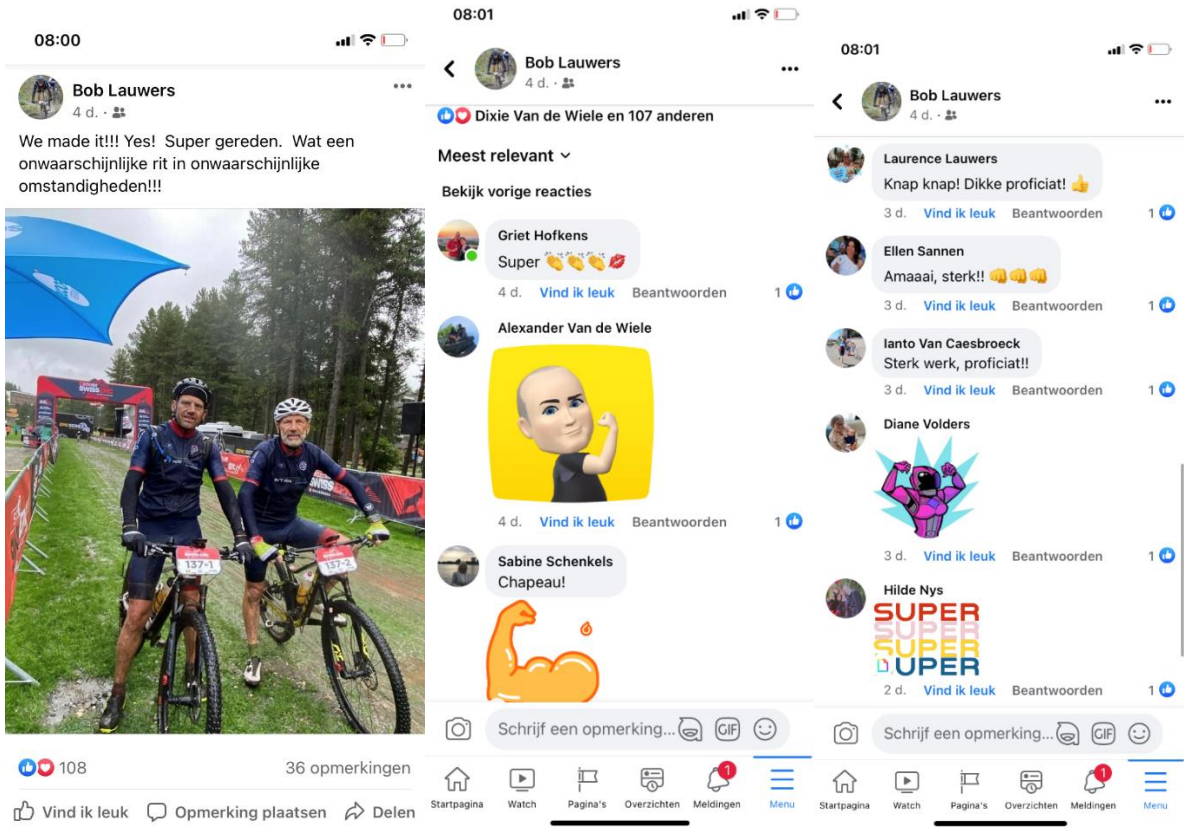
08:00

Bob Lauwers
4 d. ·

We made it!!! Yes! Super gereden. Wat een onwaarschijnlijke rit in onwaarschijnlijke omstandigheden!!!

137-1 137-2

108 36 opmerkingen

Vind ik leuk Opmerking plaatsen Delen

08:01

Bob Lauwers
4 d. ·

Dixie Van de Wiele en 107 anderen

Meest relevant

Bekijk vorige reacties

Griet Hofkens
Super
4 d. Vind ik leuk Beantwoorden 1

Alexander Van de Wiele
4 d. Vind ik leuk Beantwoorden 1

Sabine Schenkels
Chapeau!

Schrijf een opmerking... GIF

Startpagina Watch Pagina's Overzichten 1 Meldingen Menu

08:01

Bob Lauwers
4 d. ·

Laurence Lauwers
Knap knap! Dikke proficiat!
3 d. Vind ik leuk Beantwoorden 1

Ellen Sannen
Amaaai, sterk!!
3 d. Vind ik leuk Beantwoorden 1

Ianto Van Caesbroeck
Sterk werk, proficiat!!
3 d. Vind ik leuk Beantwoorden 1

Diane Volders
3 d. Vind ik leuk Beantwoorden 1

Hilde Nys
SUPER
SUPER
SUPER
DUPER
2 d. Vind ik leuk Beantwoorden 1

Schrijf een opmerking... GIF

Startpagina Watch Pagina's Overzichten 1 Meldingen Menu